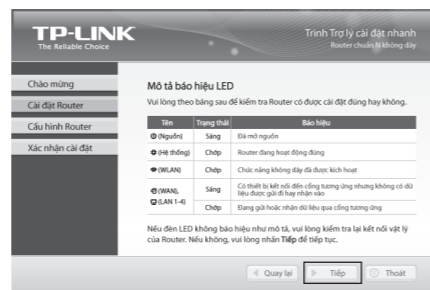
TP-LINK
The Reliable Choice

Trình Trợ lý cài đặt nhanh
Router chuẩn N không dây

Chào mừng
Cài đặt Router
Cấu hình Router
Xác nhận cài đặt

Mô tả báo hiệu LED

Vui lòng theo bảng sau để kiểm tra Router có được cài đặt đúng hay không.

| Tên | Trạng thái | Báo hiệu |
|---|---|---|
| (Nguồn) | Sáng | Đã mở nguồn |
| (Hệ thống) | Chớp | Router đang hoạt động đúng |
| (WLAN) | Chớp | Chức năng không dây đã được kích hoạt |
| (WAN), (LAN 1-4) | Sáng | Có thiết bị kết nối đến cổng tương ứng nhưng không có dữ liệu được gửi đi hay nhận vào |
| | Chớp | Đang gửi hoặc nhận dữ liệu qua cổng tương ứng |

Nếu đèn LED không báo hiệu như mô tả, vui lòng kiểm tra lại kết nối vật lý của Router. Nếu không, vui lòng nhấn Tiếp để tiếp tục.

Quay lại
Tiếp
Thoát